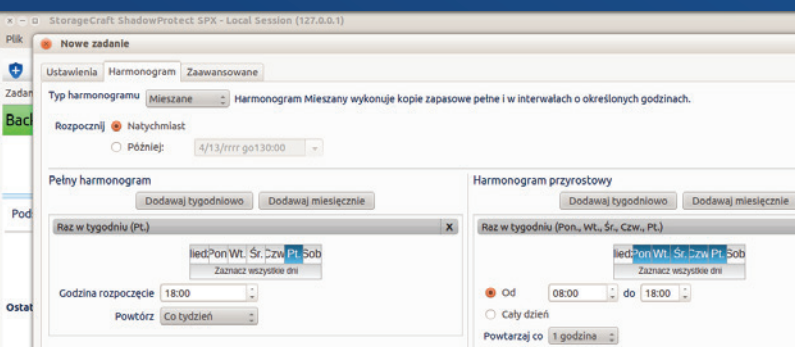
StorageCraft ShadowProtect SPX - Local Session (127.0.0.1)

Plik

Zadan

Back

Pod

Ostat

Nowe zadanie

Ustawienia | Harmonogram | Zaawansowane

Typ harmonogramu | Mieszane | Harmonogram Mieszany wykonuje kopie zapasowe pełne i w interwałach o określonych godzinach.

Rozpocznij | Natychmiast

Później: | 4/13/rrrr go130:00

Pełny harmonogram

Dodawaj tygodniowo | Dodawaj miesięcznie

Raz w tygodniu (Pt.) | X

Nied | Pon | Wt. | Śr. | Czw | Pt. | Sob

Zaznacz wszystkie dni

Godzina rozpoczęcia | 18:00

Powtórz | Co tydzień

Harmonogram przyrostowy

Dodawaj tygodniowo | Dodawaj miesięcznie

Raz w tygodniu (Pon., Wt., Śr., Czw., Pt.)

Nied | Pon | Wt. | Śr. | Czw | Pt. | Sob

Zaznacz wszystkie dni

Od | 08:00 | do | 18:00

Cały dzień

Powtarzaj co | 1 godzina